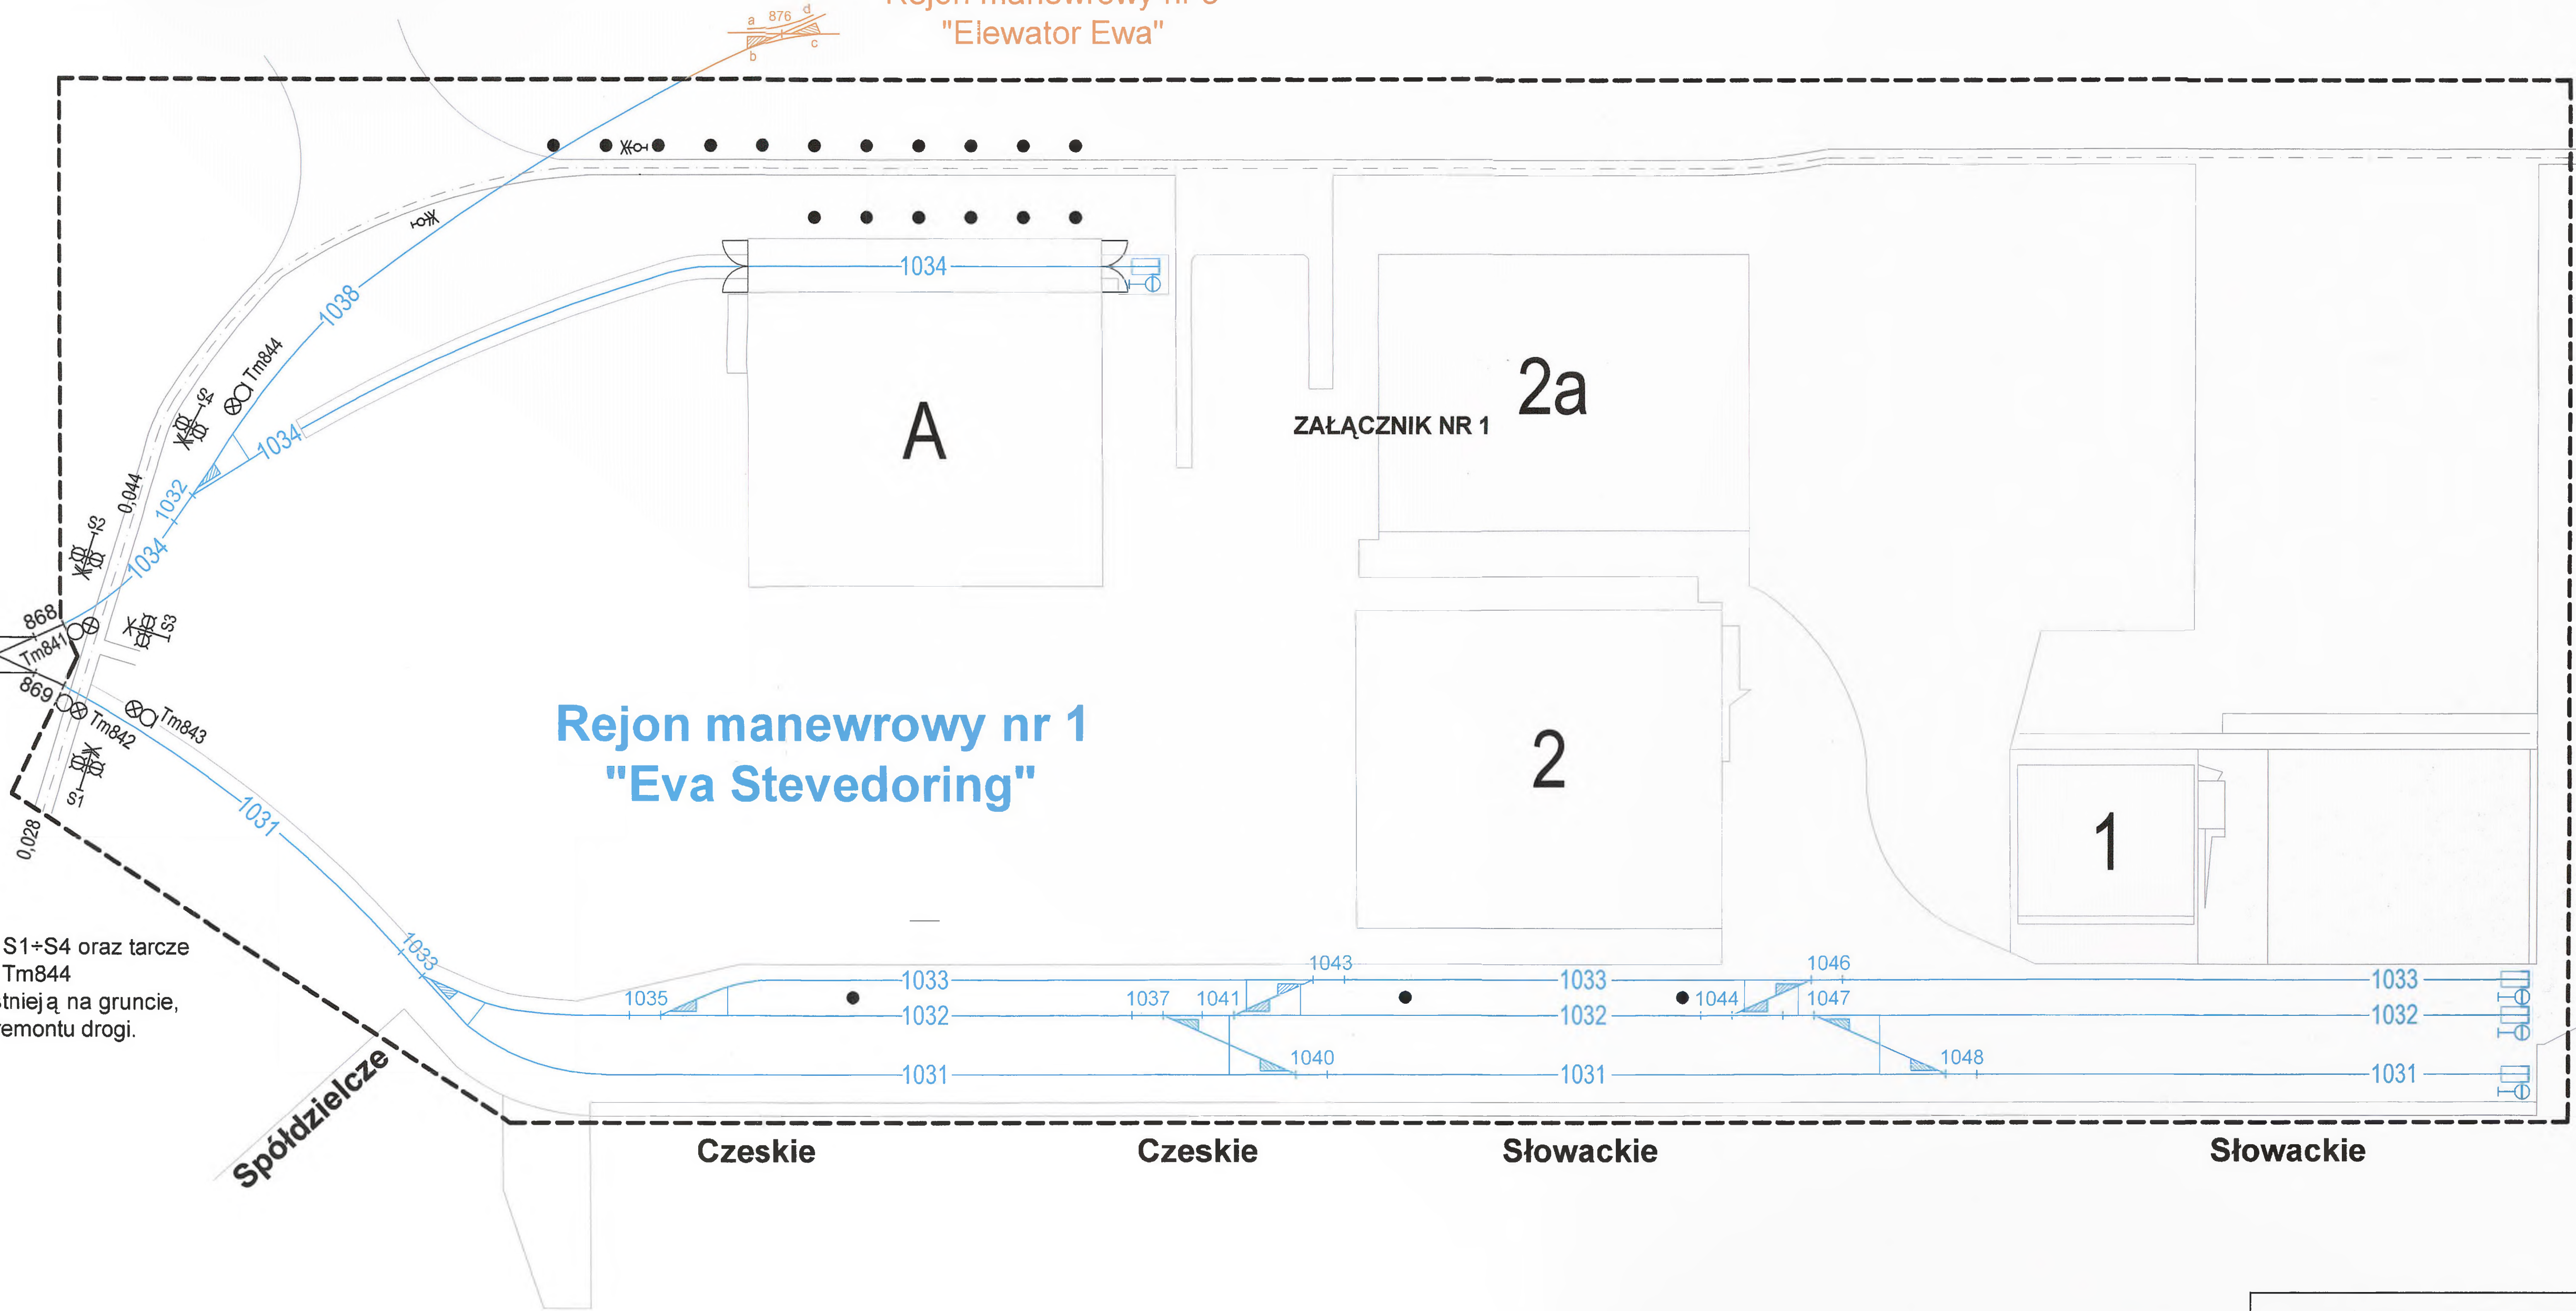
"Elewator Ewa"

a 876 d
b c

1038
1034
1034
1032
1034
0,044
Tm844
S4
S2
868
Tm841
869
Tm842
Tm843
S3
S1
0,028

A
2a
ZAŁĄCZNIK NR 1
2
1

Rejon manewrowy nr 1
"Eva Stevedoring"

S1÷S4 oraz tarcze
Tm844
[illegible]tnieją na gruncie,
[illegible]emontu drogi.

1031
1033
1035
1033
1032
1037
1041
1043
1040
1031
1033
1032
1031
1044
1046
1047
1048
1033
1032
1031

Spółdzielcze
Czeskie
Czeskie
Słowackie
Słowackie